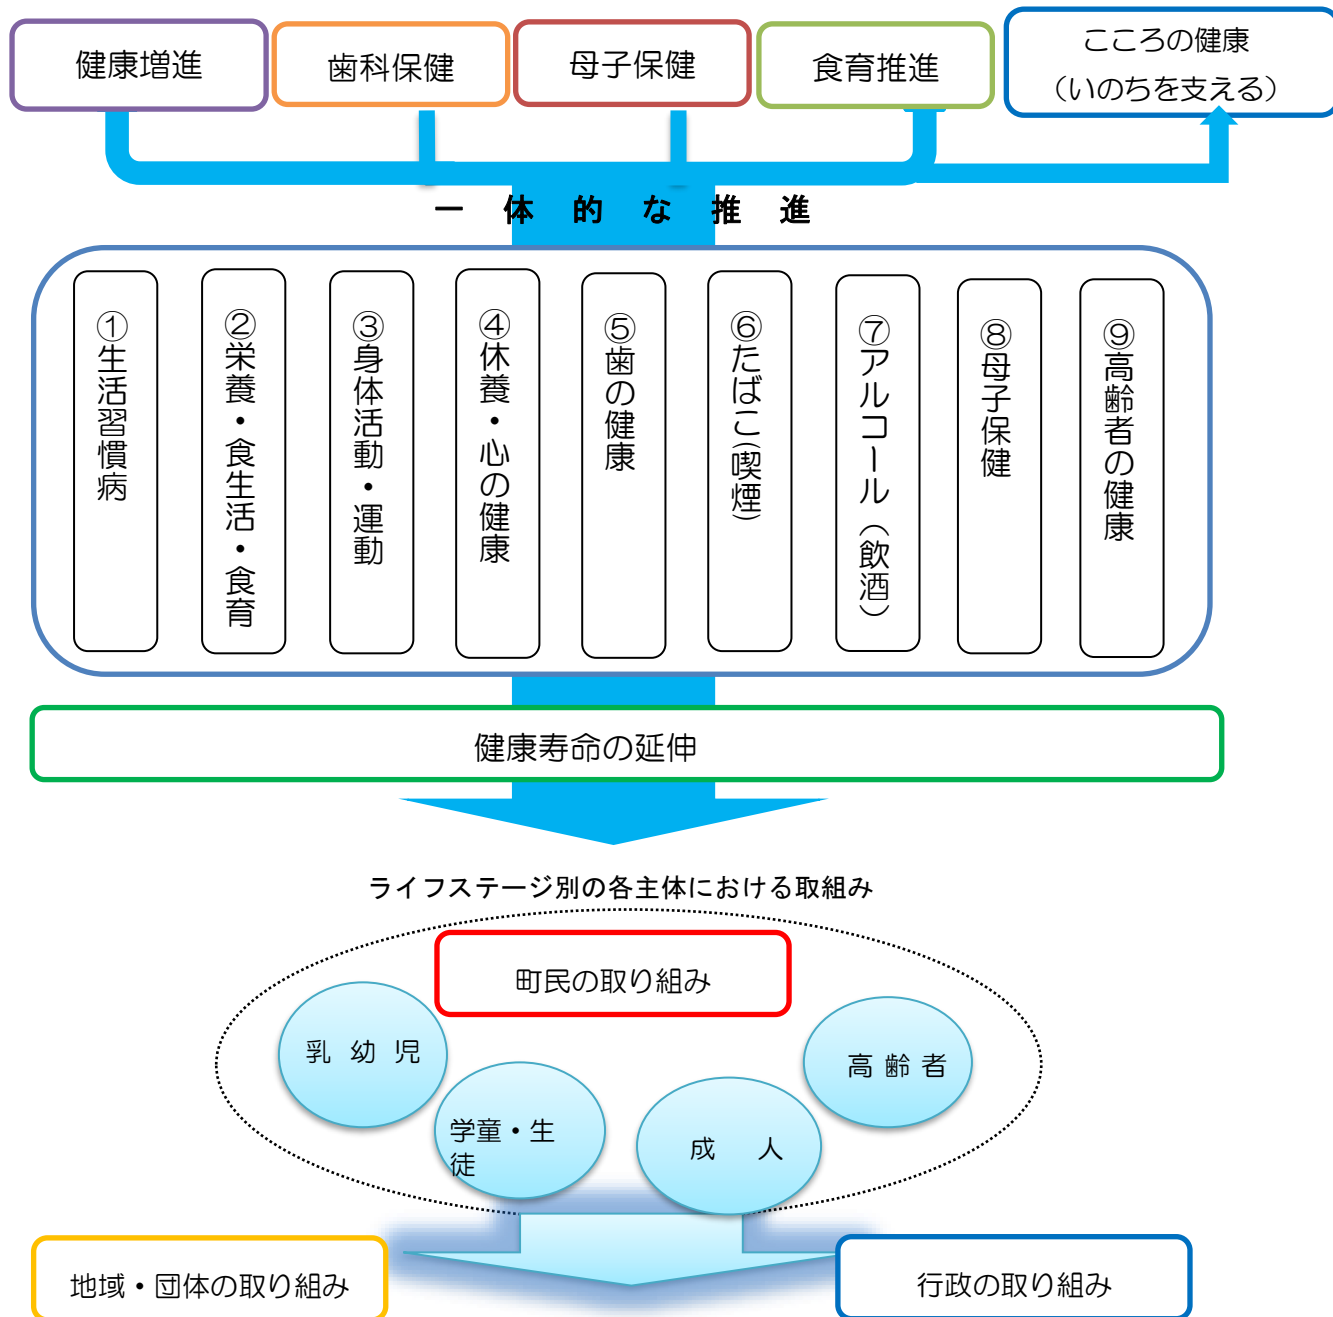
健康増進

歯科保健

母子保健

食育推進

こころの健康
（いのちを支える）

一 体 的 な 推 進

①生活習慣病

②栄養・食生活・食育

③身体活動・運動

④休養・心の健康

⑤歯の健康

⑥たばこ(喫煙)

⑦アルコール（飲酒）

⑧母子保健

⑨高齢者の健康

健康寿命の延伸

ライフステージ別の各主体における取組み

町民の取り組み

乳 幼 児

学童・生徒

成 人

高 齢 者

地域・団体の取り組み

行政の取り組み